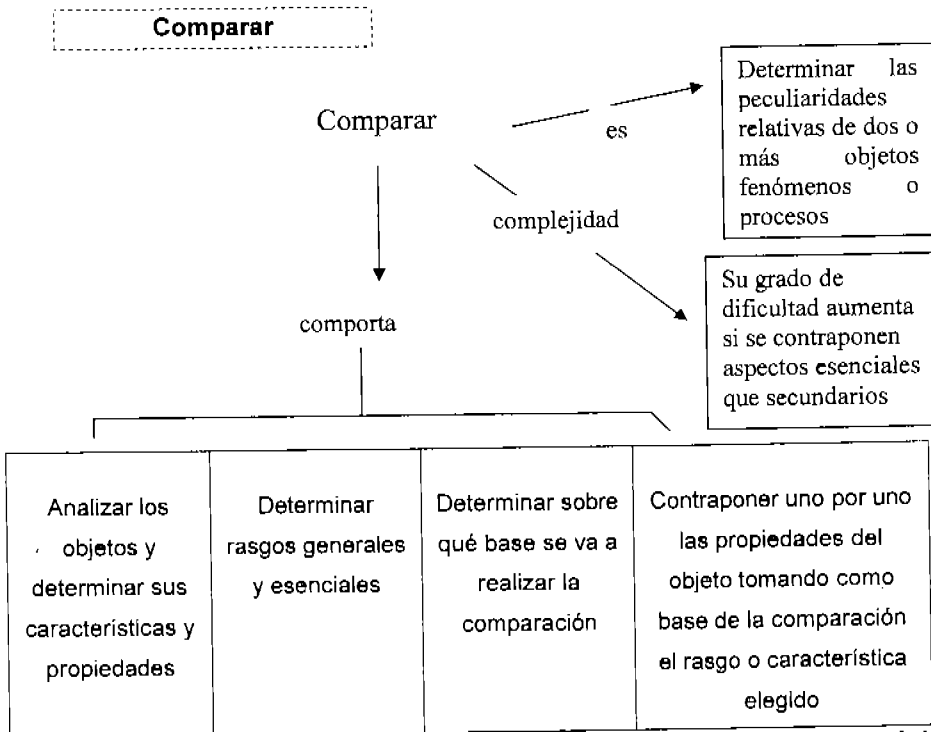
Comparar

Comparar

es

Determinar las peculiaridades relativas de dos o más objetos fenómenos o procesos

complejidad

Su grado de dificultad aumenta si se contraponen aspectos esenciales que secundarios

comporta

| Analizar los objetos y determinar sus características y propiedades | Determinar rasgos generales y esenciales | Determinar sobre qué base se va a realizar la comparación | Contraponer uno por uno las propiedades del objeto tomando como base de la comparación el rasgo o característica elegido |